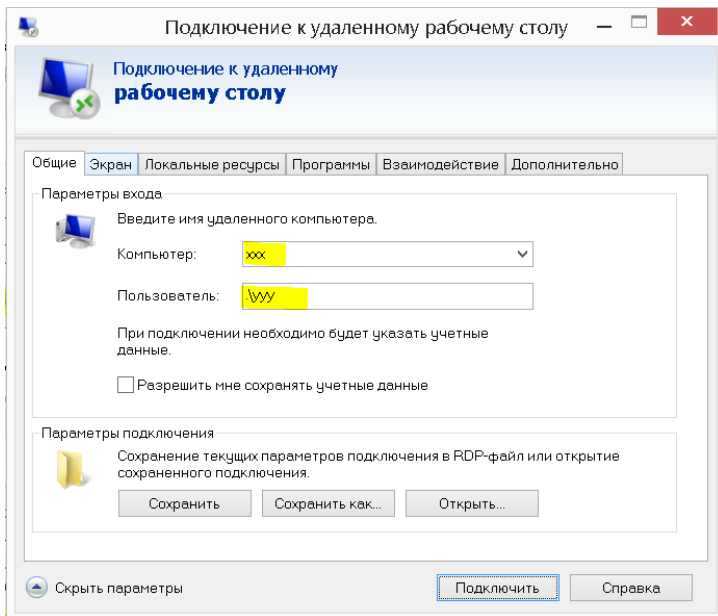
Подключение к удаленному рабочему столу

Подключение к удаленному
рабочему столу

Общие | Экран | Локальные ресурсы | Программы | Взаимодействие | Дополнительно

Параметры входа

Введите имя удаленного компьютера.

Компьютер: xxx

Пользователь: .\yyy

При подключении необходимо будет указать учетные данные.

Разрешить мне сохранять учетные данные

Параметры подключения

Сохранение текущих параметров подключения в RDP-файл или открытие сохраненного подключения.

Сохранить | Сохранить как... | Открыть...

Скрыть параметры

Подключить | Справка